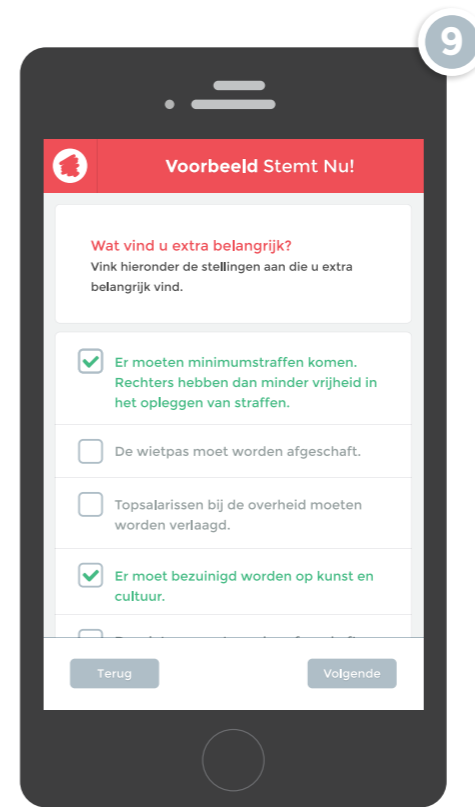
9

Voorbeeld Stemt Nu!

Wat vind u extra belangrijk?
Vink hieronder de stellingen aan die u extra belangrijk vind.

Er moeten minimumstraffen komen. Rechters hebben dan minder vrijheid in het opleggen van straffen.

De wietpas moet worden afgeschaft.

Topsalarissen bij de overheid moeten worden verlaagd.

Er moet bezuinigd worden op kunst en cultuur.

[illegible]

Terug

Volgende